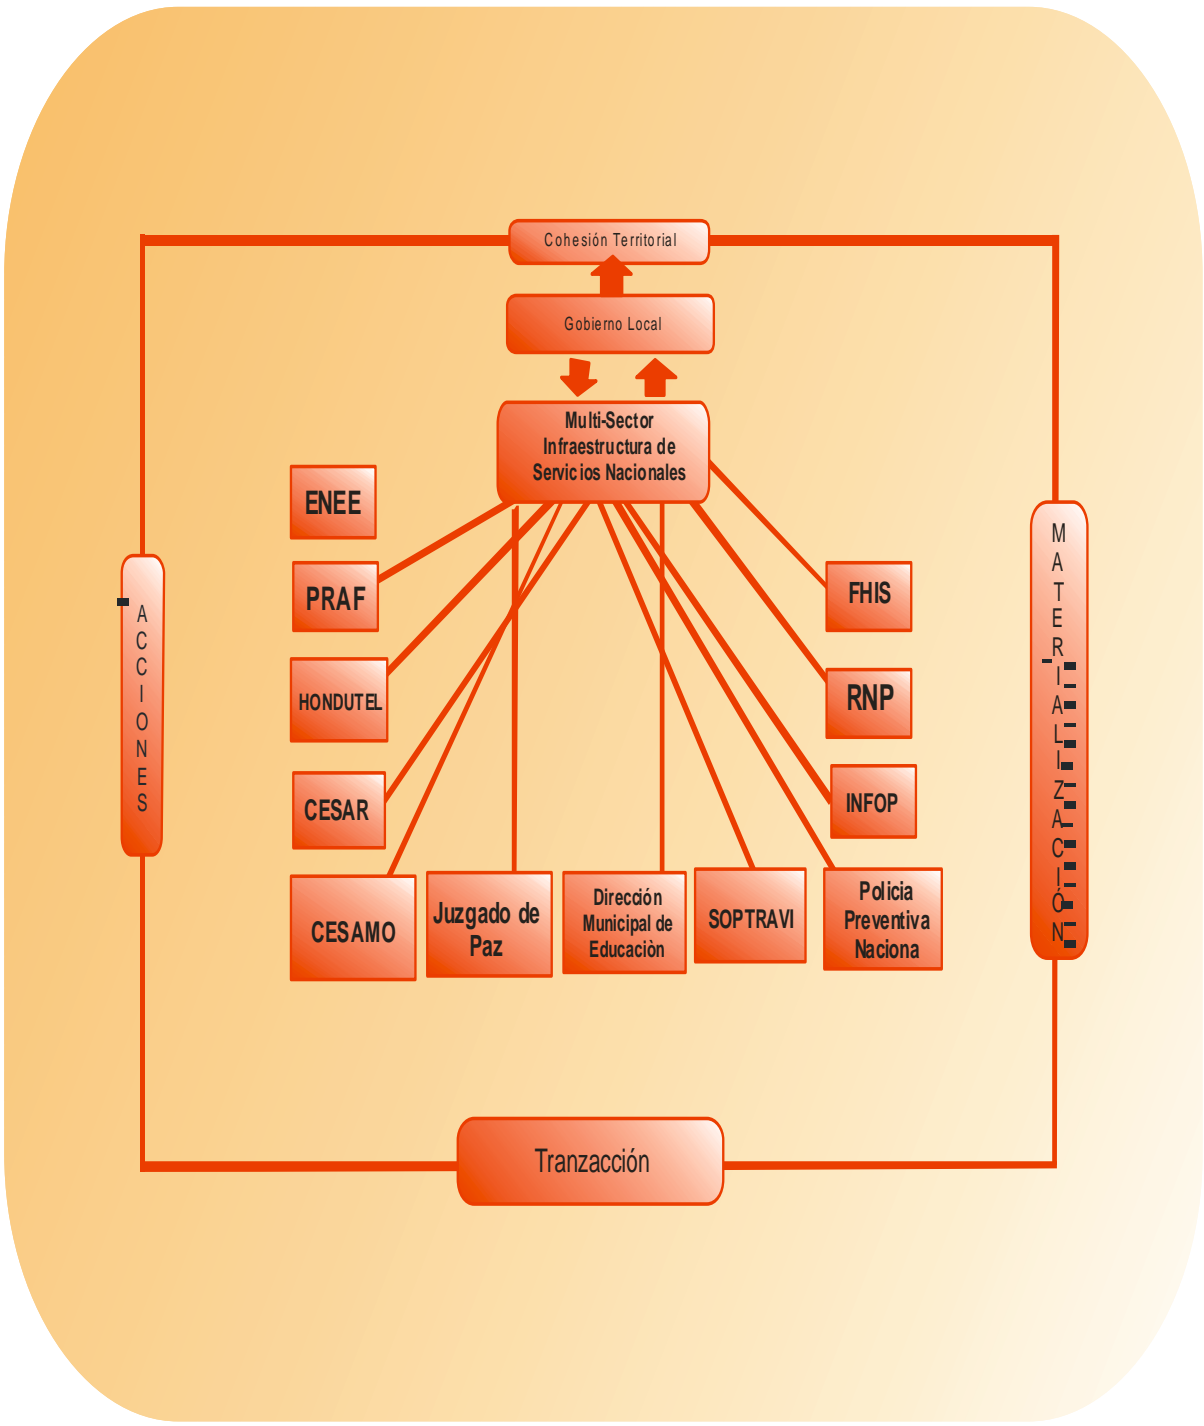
Cohesión Territorial

Gobierno Local

Multi-Sector Infraestructura de Servicios Nacionales

ENEE

PRAF

HONDUTEL

CESAR

CESAMO

Juzgado de Paz

Dirección Municipal de Educaciòn

SOPTRAVI

Policia Preventiva Naciona

INFOP

RNP

FHIS

ACCIONES

MATERIALIZACIÓN

Tranzacción